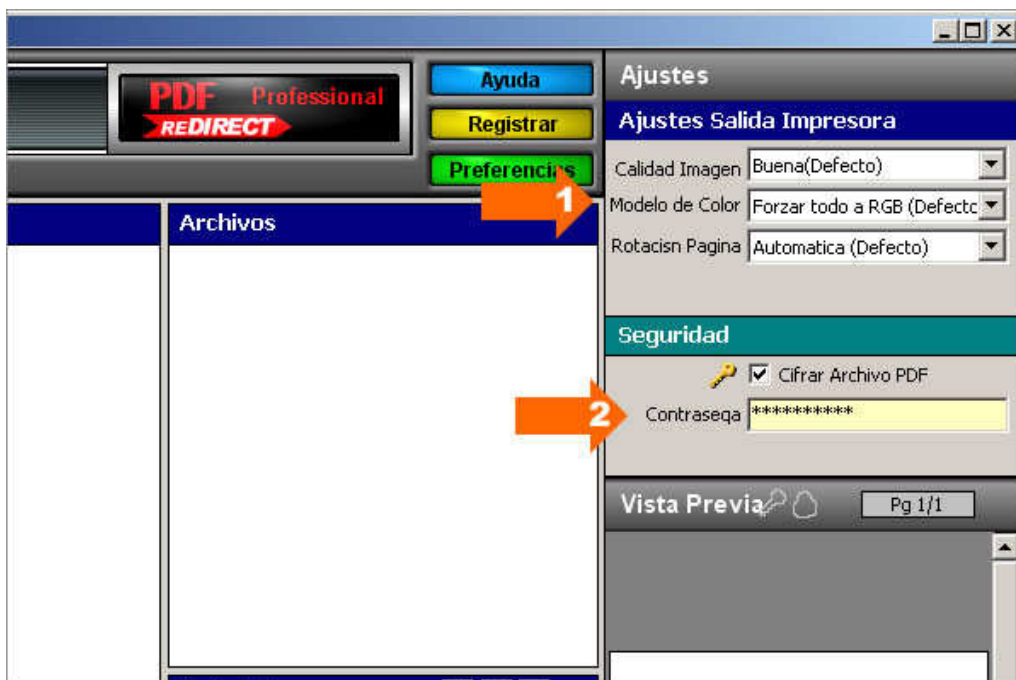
PDF Professional
REDIRECT

Ayuda
Registrar
Preferencias

Archivos

Ajustes
Ajustes Salida Impresora
Calidad Imagen Buena(Defecto)
1
Modelo de Color Forzar todo a RGB (Defecto
Rotacisn Pagina Automatica (Defecto)

Seguridad
Cifrar Archivo PDF
2
Contraseqa **********

Vista Previa
Pg 1/1